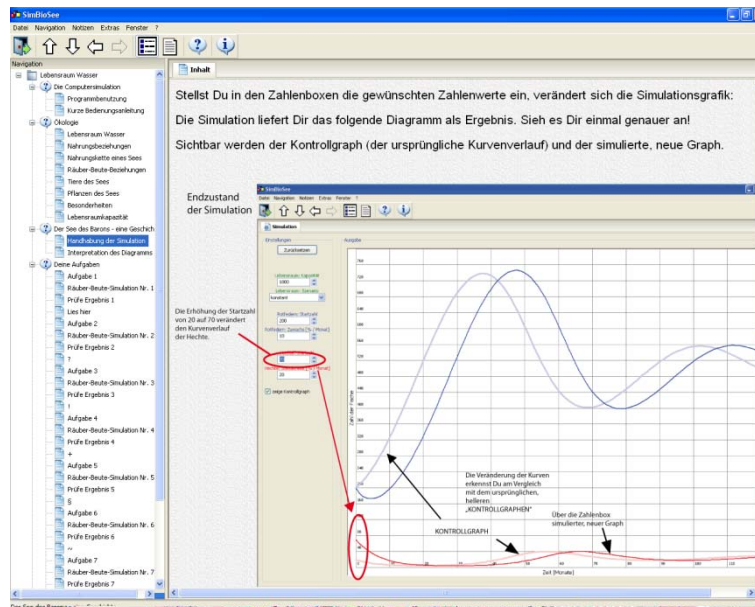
SimBioSee
Datei Navigation Notizen Extras Fenster ?

Navigation
Lebensraum Wasser
Die Computersimulation
Programmbenutzung
Kurze Bedienungsanleitung
Ökologie
Lebensraum Wasser
Nahrungsbeziehungen
Nahrungskette eines Sees
Räuber-Beute-Beziehungen
Tiere des Sees
Pflanzen des Sees
Besonderheiten
Lebensraumkapazität
Der See des Barons - eine Geschich
Handhabung der Simulation
Interpretation des Diagramms
Deine Aufgaben
Aufgabe 1
Räuber-Beute-Simulation Nr. 1
Prüfe Ergebnis 1
Lies hier
Aufgabe 2
Räuber-Beute-Simulation Nr. 2
Prüfe Ergebnis 2
?
Aufgabe 3
Räuber-Beute-Simulation Nr. 3
Prüfe Ergebnis 3
!
Aufgabe 4
Räuber-Beute-Simulation Nr. 4
Prüfe Ergebnis 4
+
Aufgabe 5
Räuber-Beute-Simulation Nr. 5
Prüfe Ergebnis 5
§
Aufgabe 6
Räuber-Beute-Simulation Nr. 6
Prüfe Ergebnis 6
~
Aufgabe 7
Räuber-Beute-Simulation Nr. 7
Prüfe Ergebnis 7

Inhalt

Stellst Du in den Zahlenboxen die gewünschten Zahlenwerte ein, verändert sich die Simulationsgrafik:

Die Simulation liefert Dir das folgende Diagramm als Ergebnis. Sieh es Dir einmal genauer an!

Sichtbar werden der Kontrollgraph (der ursprüngliche Kurvenverlauf) und der simulierte, neue Graph.

Endzustand der Simulation

SimBioSee
Datei Navigation Notizen Extras Fenster ?
Simulation
Einstellungen
Zurücksetzen
Ausgabe
zeige Kontrollgraph

Die Erhöhung der Startzahl von 20 auf 70 verändert den Kurvenverlauf der Hechte.

Die Veränderung der Kurven erkennst Du am Vergleich mit dem ursprünglichen, helleren „KONTROLLGRAPHEN"

KONTROLLGRAPH

Über die Zahlenbox simulierter, neuer Graph

Zeit [Monate]

Der See des Barons - eine Geschichte